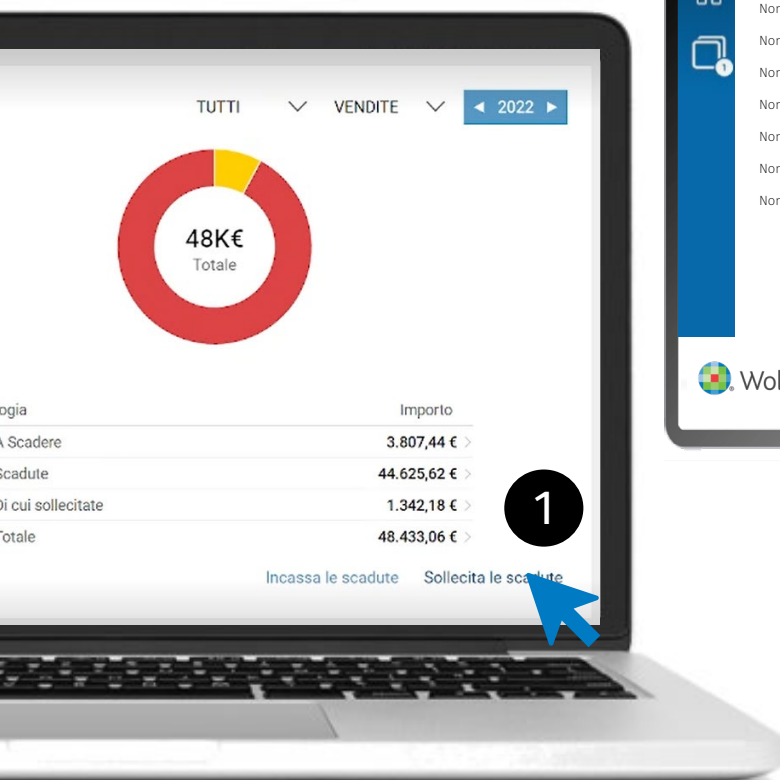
TUTTI VENDITE ◄ 2022 ►

48K€
Totale

ogia | Importo
A Scadere | 3.807,44 €
Scadute | 44.625,62 €
Di cui sollecitate | 1.342,18 €
Totale | 48.433,06 €

Incassa le scadute Sollecita le sc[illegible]ute

1

Nor
Nor
Nor
Nor
Nor
Nor
Nor

Wol